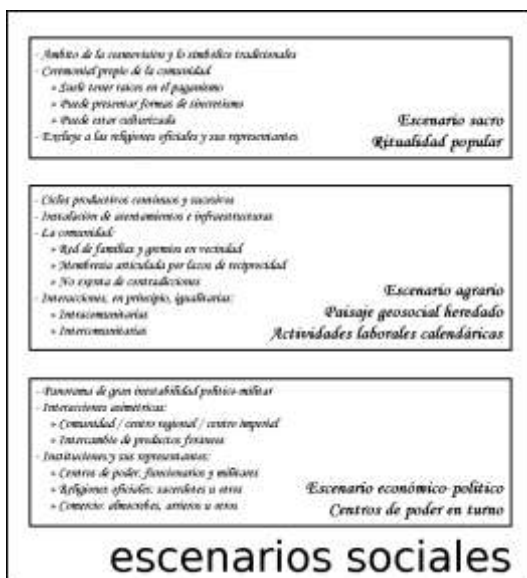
- Ámbito de lo consuetudinario y lo simbólico tradicionales
- Ceremonial propio de la comunidad
» Suele tener raíces en el paganismo
» Puede presentar formas de sincretismo
» Puede estar culturizada
- Excluye a las religiones oficiales y sus representantes

Escenario sacro
Ritualidad popular

- Ciclos productivos continuos y sucesivos
- Instalación de asentamientos e infraestructuras
- La comunidad:
» Red de familias y gremios en vecindad
» Membresía articulada por lazos de reciprocidad
» No exenta de contradicciones
- Interacciones, en principio, igualitarias:
» Intracomunitarias
» Intercomunitarias

Escenario agrario
Paisaje geosocial heredado
Actividades laborales calendáricas

- Panorama de gran inestabilidad político-militar
- Interacciones asimétricas:
» Comunidad / centro regional / centro imperial
» Intercambio de productos foráneos
- Instituciones y sus representantes:
» Centros de poder, funcionarios y militares
» Religiones oficiales: sacerdotes u otros
» Comercio: almocrebes, arrieros u otros

Escenario económico-político
Centros de poder en turno

escenarios sociales